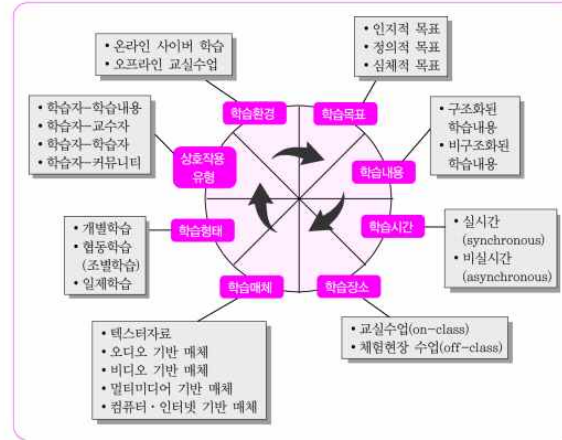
• 온라인 사이버 학습
• 오프라인 교실수업

• 인지적 목표
• 정의적 목표
• 심체적 목표

• 학습자–학습내용
• 학습자–교수자
• 학습자–학습자
• 학습자–커뮤니티

• 구조화된 학습내용
• 비구조화된 학습내용

학습환경

학습목표

상호작용 유형

학습내용

학습시간

학습형태

학습매체

학습장소

• 개별학습
• 협동학습 (조별학습)
• 일제학습

• 실시간 (synchronous)
• 비실시간 (asynchronous)

• 교실수업(on-class)
• 체험현장 수업(off-class)

• 텍스트자료
• 오디오 기반 매체
• 비디오 기반 매체
• 멀티미디어 기반 매체
• 컴퓨터·인터넷 기반 매체